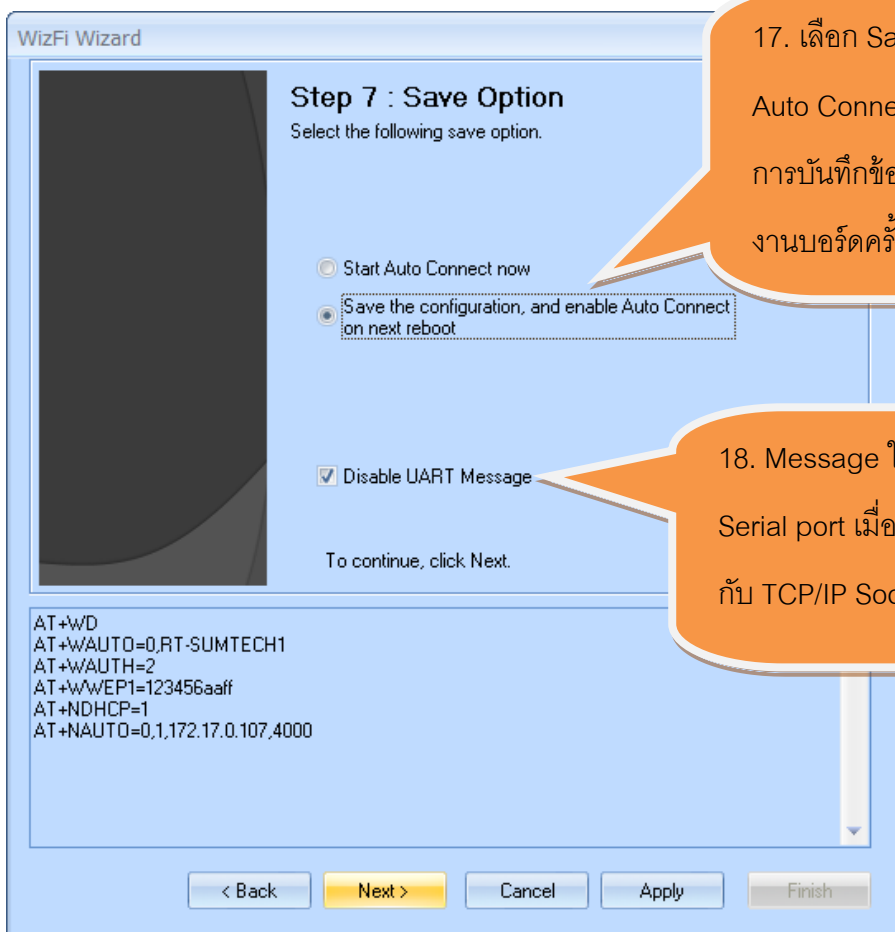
WizFi Wizard

Step 7 : Save Option
Select the following save option.

Start Auto Connect now

Save the configuration, and enable Auto Connect on next reboot

Disable UART Message

To continue, click Next.

AT+WD
AT+WAUTO=0,RT-SUMTECH1
AT+WAUTH=2
AT+WWEP1=123456aaff
AT+NDHCP=1
AT+NAUTO=0,1,172.17.0.107,4000

< Back
Next >
Cancel
Apply
Finish

17. เลือก Sa
Auto Conne
การบันทึกข้อ
งานบอร์ดครั้

18. Message ใ
Serial port เมื่อ
กับ TCP/IP Soc